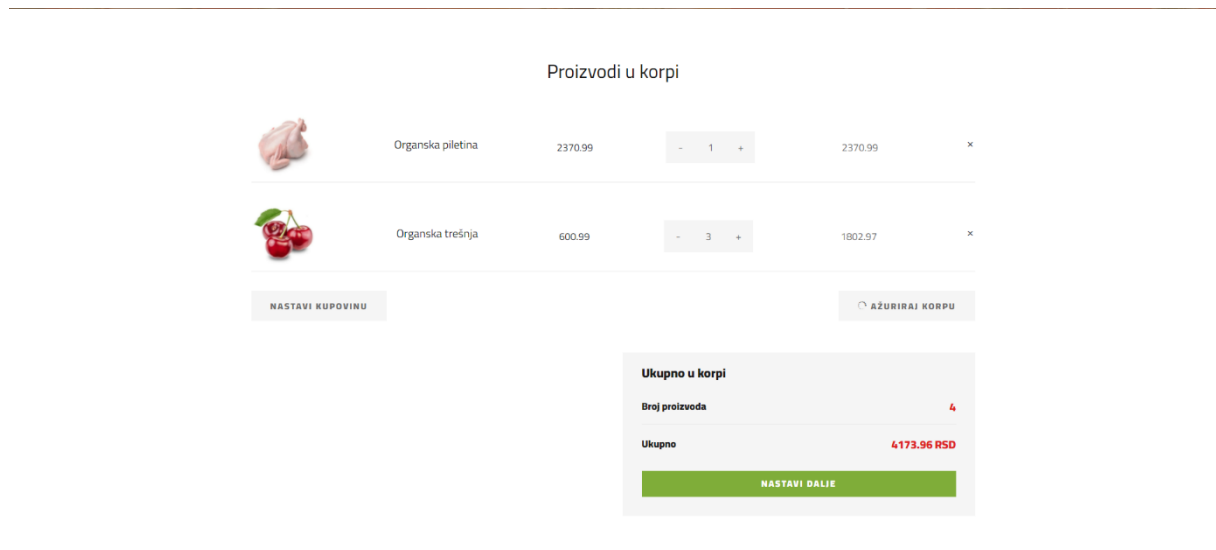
Proizvodi u korpi

Organska piletina 2370.99 - 1 + 2370.99 ×

Organska trešnja 600.99 - 3 + 1802.97 ×

NASTAVI KUPOVINU

AŽURIRAJ KORPU

Ukupno u korpi

Broj proizvoda 4

Ukupno 4173.96 RSD

NASTAVI DALJE